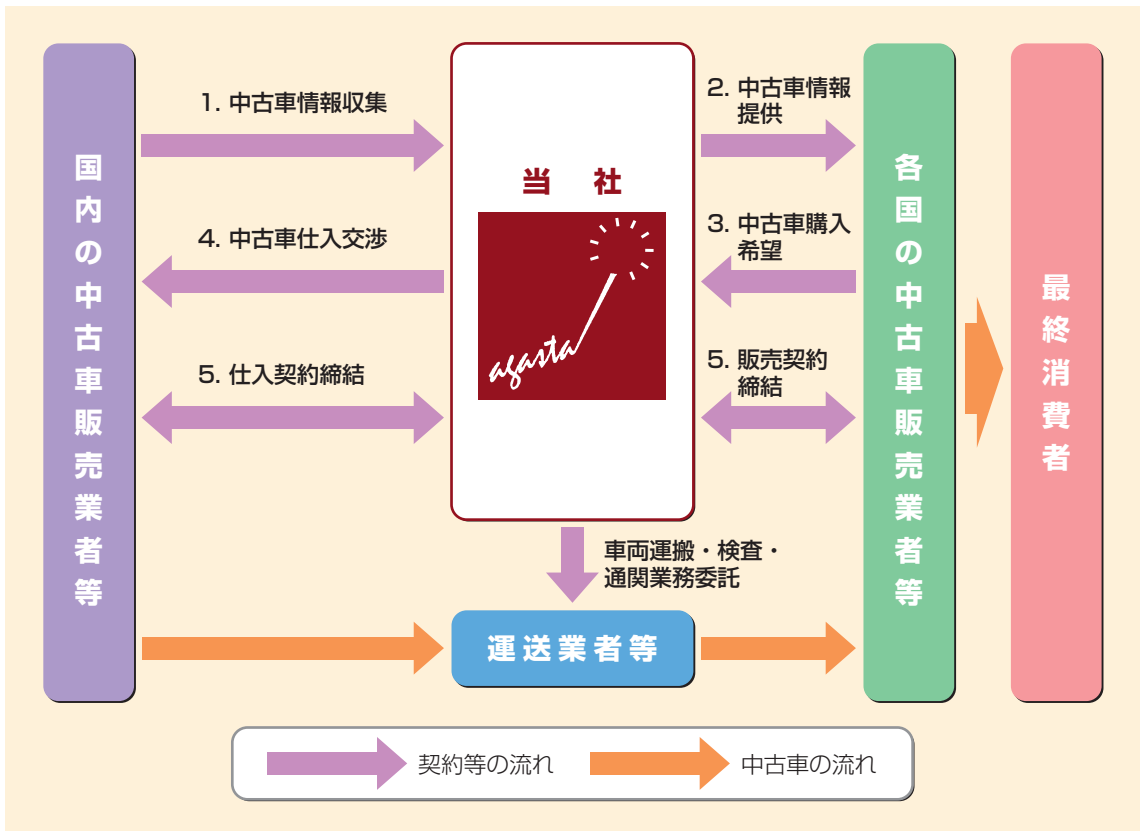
国内の中古車販売業者等

1. 中古車情報収集

4. 中古車仕入交渉

5. 仕入契約締結

当　社

agasta

2. 中古車情報提供

3. 中古車購入希望

5. 販売契約締結

各国の中古車販売業者等

最終消費者

車両運搬・検査・通関業務委託

運送業者等

契約等の流れ

中古車の流れ